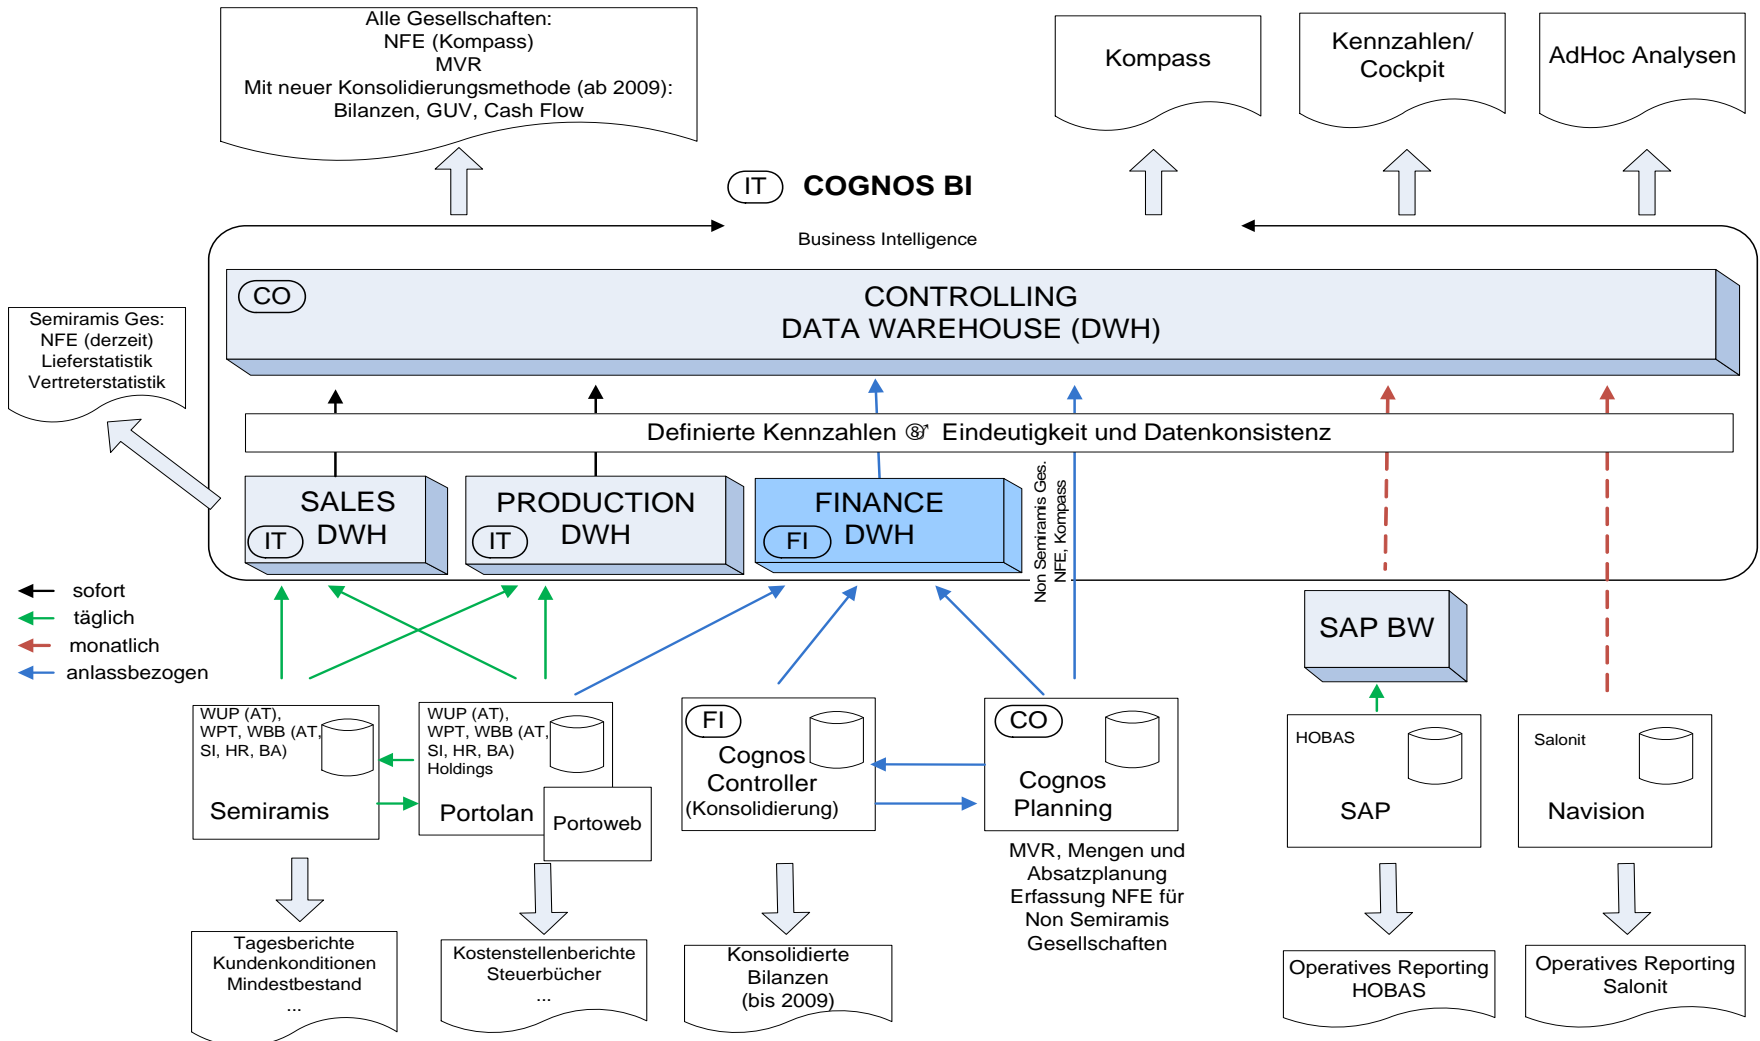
Alle Gesellschaften:
NFE (Kompass)
MVR
Mit neuer Konsolidierungsmethode (ab 2009):
Bilanzen, GUV, Cash Flow

Kompass

Kennzahlen/ Cockpit

AdHoc Analysen

IT COGNOS BI

Business Intelligence

CO CONTROLLING
DATA WAREHOUSE (DWH)

Semiramis Ges:
NFE (derzeit)
Lieferstatistik
Vertreterstatistik

Definierte Kennzahlen ⑧ Eindeutigkeit und Datenkonsistenz

SALES
IT DWH

PRODUCTION
IT DWH

FINANCE
FI DWH

Non Semiramis Ges.
NFE, Kompass

sofort
täglich
monatlich
anlassbezogen

SAP BW

WUP (AT),
WPT, WBB (AT,
SI, HR, BA)
Semiramis

WUP (AT),
WPT, WBB (AT,
SI, HR, BA)
Holdings
Portolan

Portoweb

FI
Cognos
Controller
(Konsolidierung)

CO
Cognos
Planning

MVR, Mengen und
Absatzplanung
Erfassung NFE für
Non Semiramis
Gesellschaften

HOBAS
SAP

Salonit
Navision

Tagesberichte
Kundenkonditionen
Mindestbestand
...

Kostenstellenberichte
Steuerbücher
...

Konsolidierte
Bilanzen
(bis 2009)

Operatives Reporting
HOBAS

Operatives Reporting
Salonit